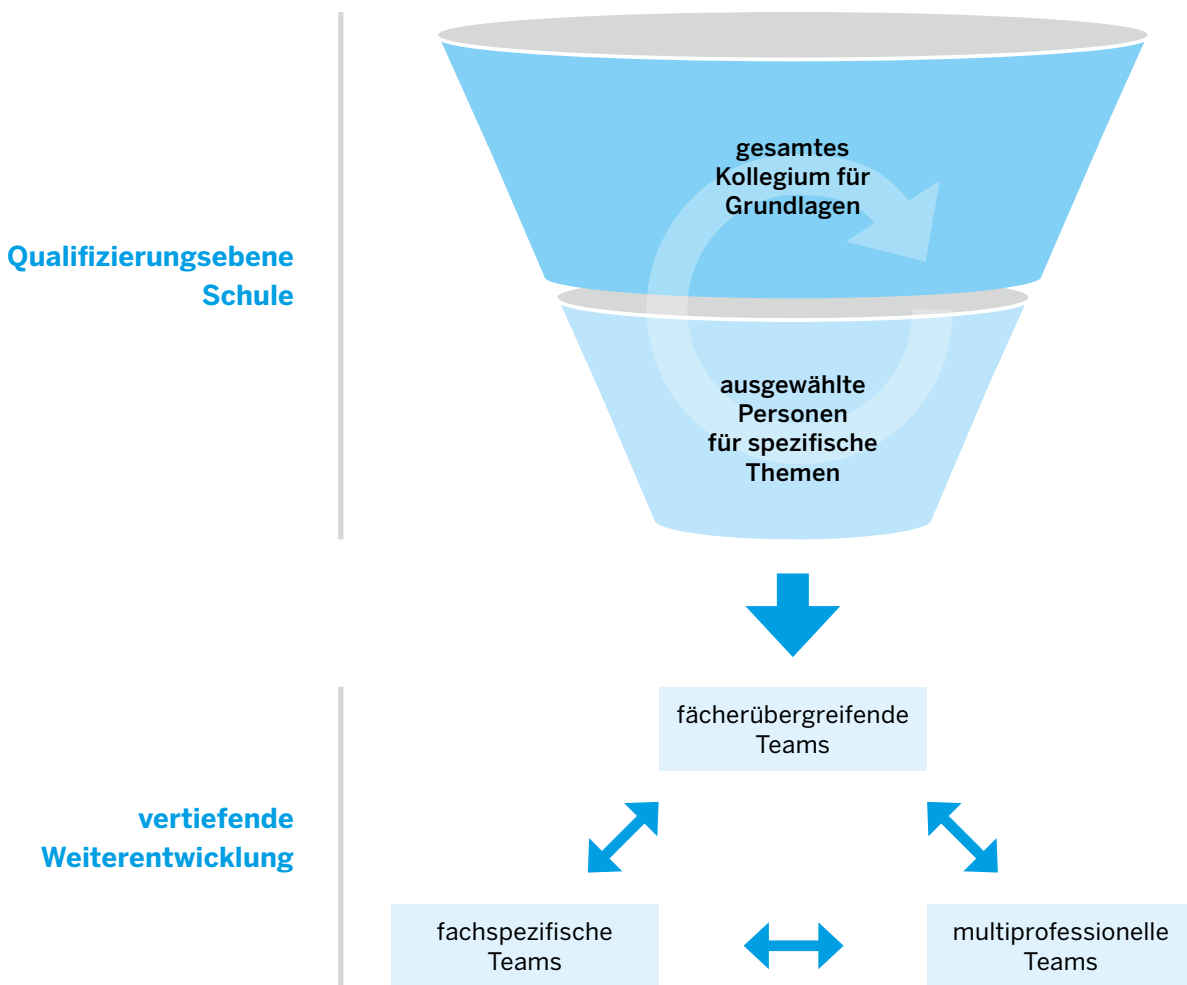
Qualifizierungsebene Schule

gesamtes Kollegium für Grundlagen

ausgewählte Personen für spezifische Themen

vertiefende Weiterentwicklung

fächerübergreifende Teams

fachspezifische Teams

multiprofessionelle Teams